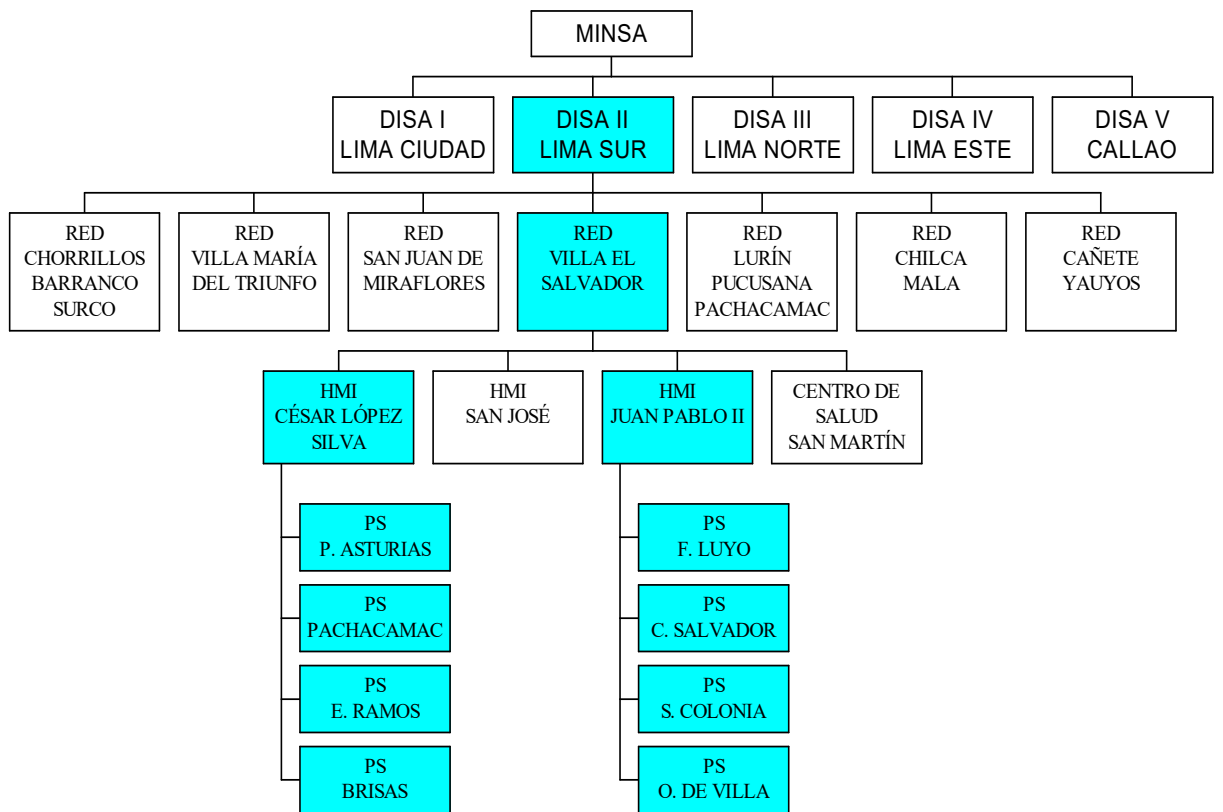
MINSA

DISA I
LIMA CIUDAD

DISA II
LIMA SUR

DISA III
LIMA NORTE

DISA IV
LIMA ESTE

DISA V
CALLAO

RED
CHORRILLOS
BARRANCO
SURCO

RED
VILLA MARÍA
DEL TRIUNFO

RED
SAN JUAN DE
MIRAFLORES

RED
VILLA EL
SALVADOR

RED
LURÍN
PUCUSANA
PACHACAMAC

RED
CHILCA
MALA

RED
CAÑETE
YAUYOS

HMI
CÉSAR LÓPEZ
SILVA

HMI
SAN JOSÉ

HMI
JUAN PABLO II

CENTRO DE
SALUD
SAN MARTÍN

PS
P. ASTURIAS

PS
PACHACAMAC

PS
E. RAMOS

PS
BRISAS

PS
F. LUYO

PS
C. SALVADOR

PS
S. COLONIA

PS
O. DE VILLA